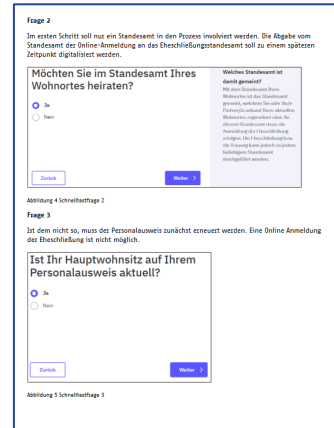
Frage 2

Im ersten Schritt soll nur ein Standesamt in den Prozess involviert werden. Die Abgabe vom Standesamt der Online-Anmeldung an das Eheschließungsstandesamt soll zu einem späteren Zeitpunkt digitalisiert werden.

Möchten Sie im Standesamt Ihres Wohnortes heiraten?

Ja

Nein

Welches Standesamt ist damit gemeint?

Mit dem Standesamt Ihres Wohnortes ist das Standesamt gemeint, welches Sie oder Ihr Partner/Ihre Partnerin anhand Ihres aktuellen Wohnortes zugeordnet sind. An diesem Standesamt muss die Anmeldung der Eheschließung erfolgen. Die Eheschließung, die Trauung kann jedoch an jedem beliebigen Standesamt durchgeführt werden.

Zurück

Weiter >

Abbildung 4 Schnelltestfrage 2

Frage 3

Ist dem nicht so, muss der Personalausweis zunächst erneuert werden. Eine Online Anmeldung der Eheschließung ist nicht möglich.

Ist Ihr Hauptwohnsitz auf Ihrem Personalausweis aktuell?

Ja

Nein

Zurück

Weiter >

Abbildung 5 Schnelltestfrage 3